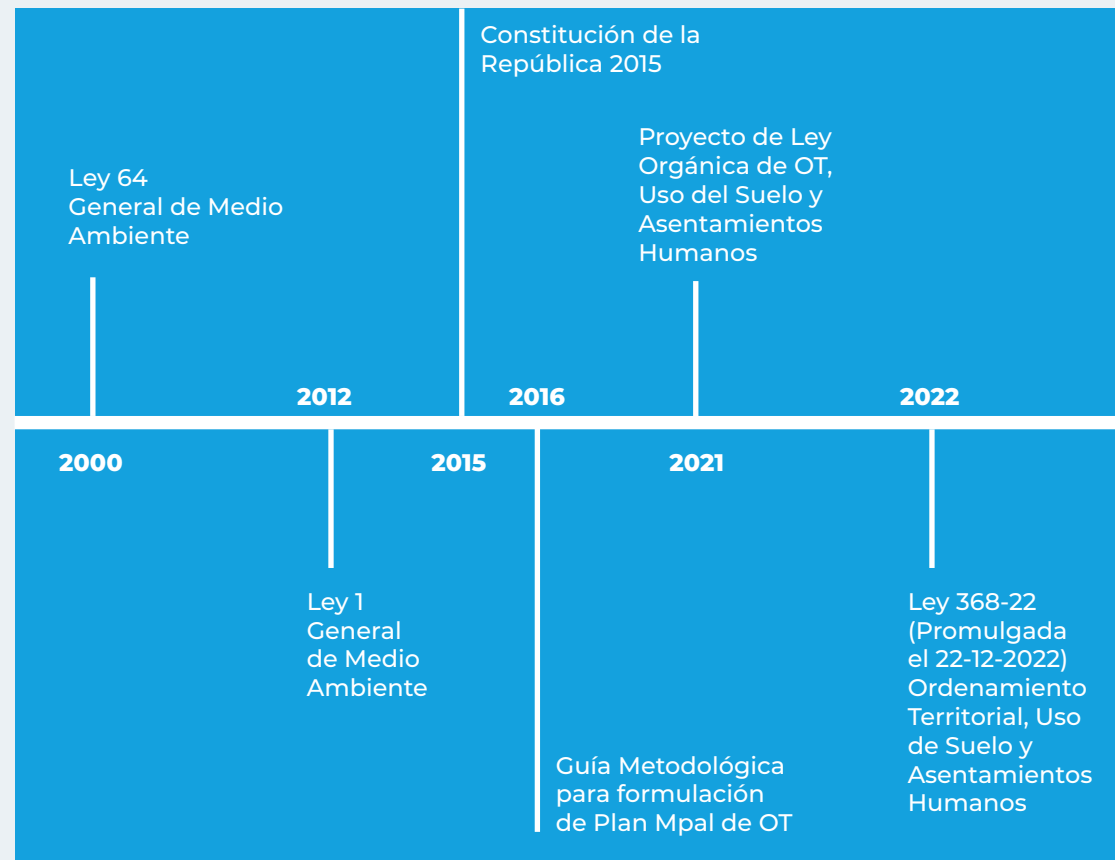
Ley 64
General de Medio Ambiente

2000

2012

Ley 1
General de Medio Ambiente

Constitución de la República 2015

2015

2016

Guía Metodológica para formulación de Plan Mpal de OT

Proyecto de Ley Orgánica de OT, Uso del Suelo y Asentamientos Humanos

2021

2022

Ley 368-22
(Promulgada el 22-12-2022)
Ordenamiento Territorial, Uso de Suelo y Asentamientos Humanos